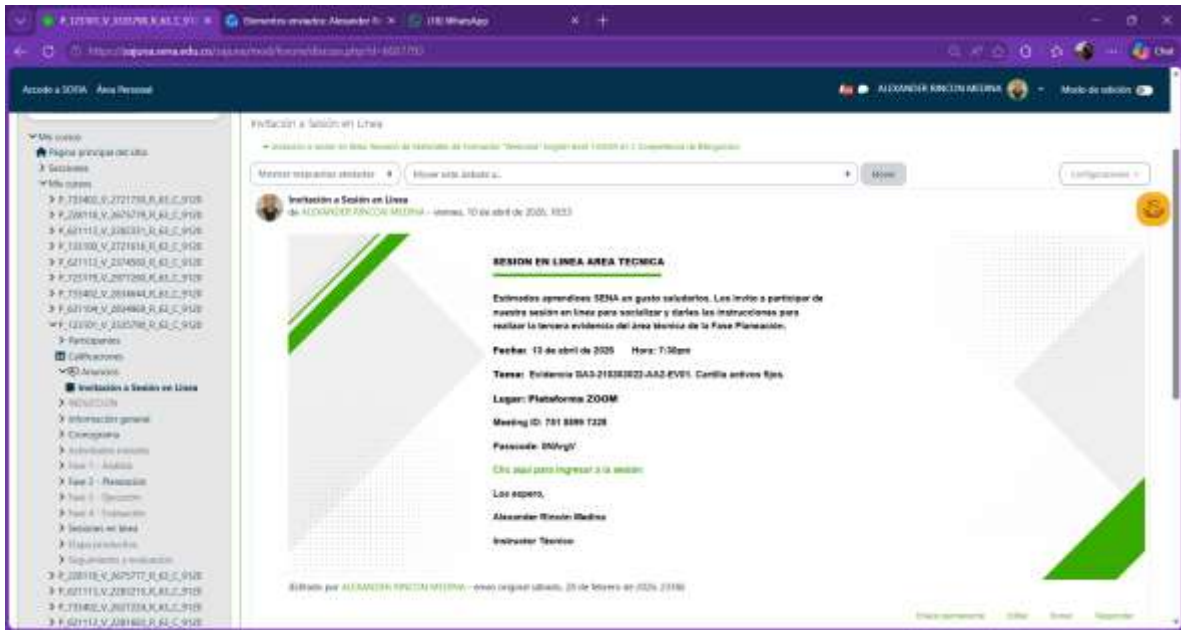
Acceso a SOFIA   Área Personal

ALEXANDER RINCON MEDINA   Modo de edición

Invitación a Sesión en Línea

Mostrar respuestas anidadas   Mover este debate a...   Mover   Configuración

Mis cursos
Página principal del sitio
Secciones
Mis cursos
Participantes
Calificaciones
Anuncios
Invitación a Sesión en Línea
Información general
Cronograma
Sesiones en línea

Invitación a Sesión en Línea
de ALEXANDER RINCON MEDINA - viernes, 10 de abril de 2026, 10:53

SESION EN LINEA AREA TECNICA

Estimados aprendices SENA un gusto saludarlos. Los invito a participar de nuestra sesión en línea para socializar y darles las instrucciones para realizar la tercera evidencia del área técnica de la Fase Planeación.

Fecha: 13 de abril de 2026    Hora: 7:30pm

Tema: Evidencia GA3-210303022-AA2-EV01. Cartilla activos fijos.

Lugar: Plataforma ZOOM

Meeting ID: 751 8099 7326

Passcode: 9NArgV

Clic aquí para ingresar a la sesión

Los espero,

Alexander Rincón Medina

Instructor Técnico

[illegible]

Enlace permanente   Editar   Borrar   Responder